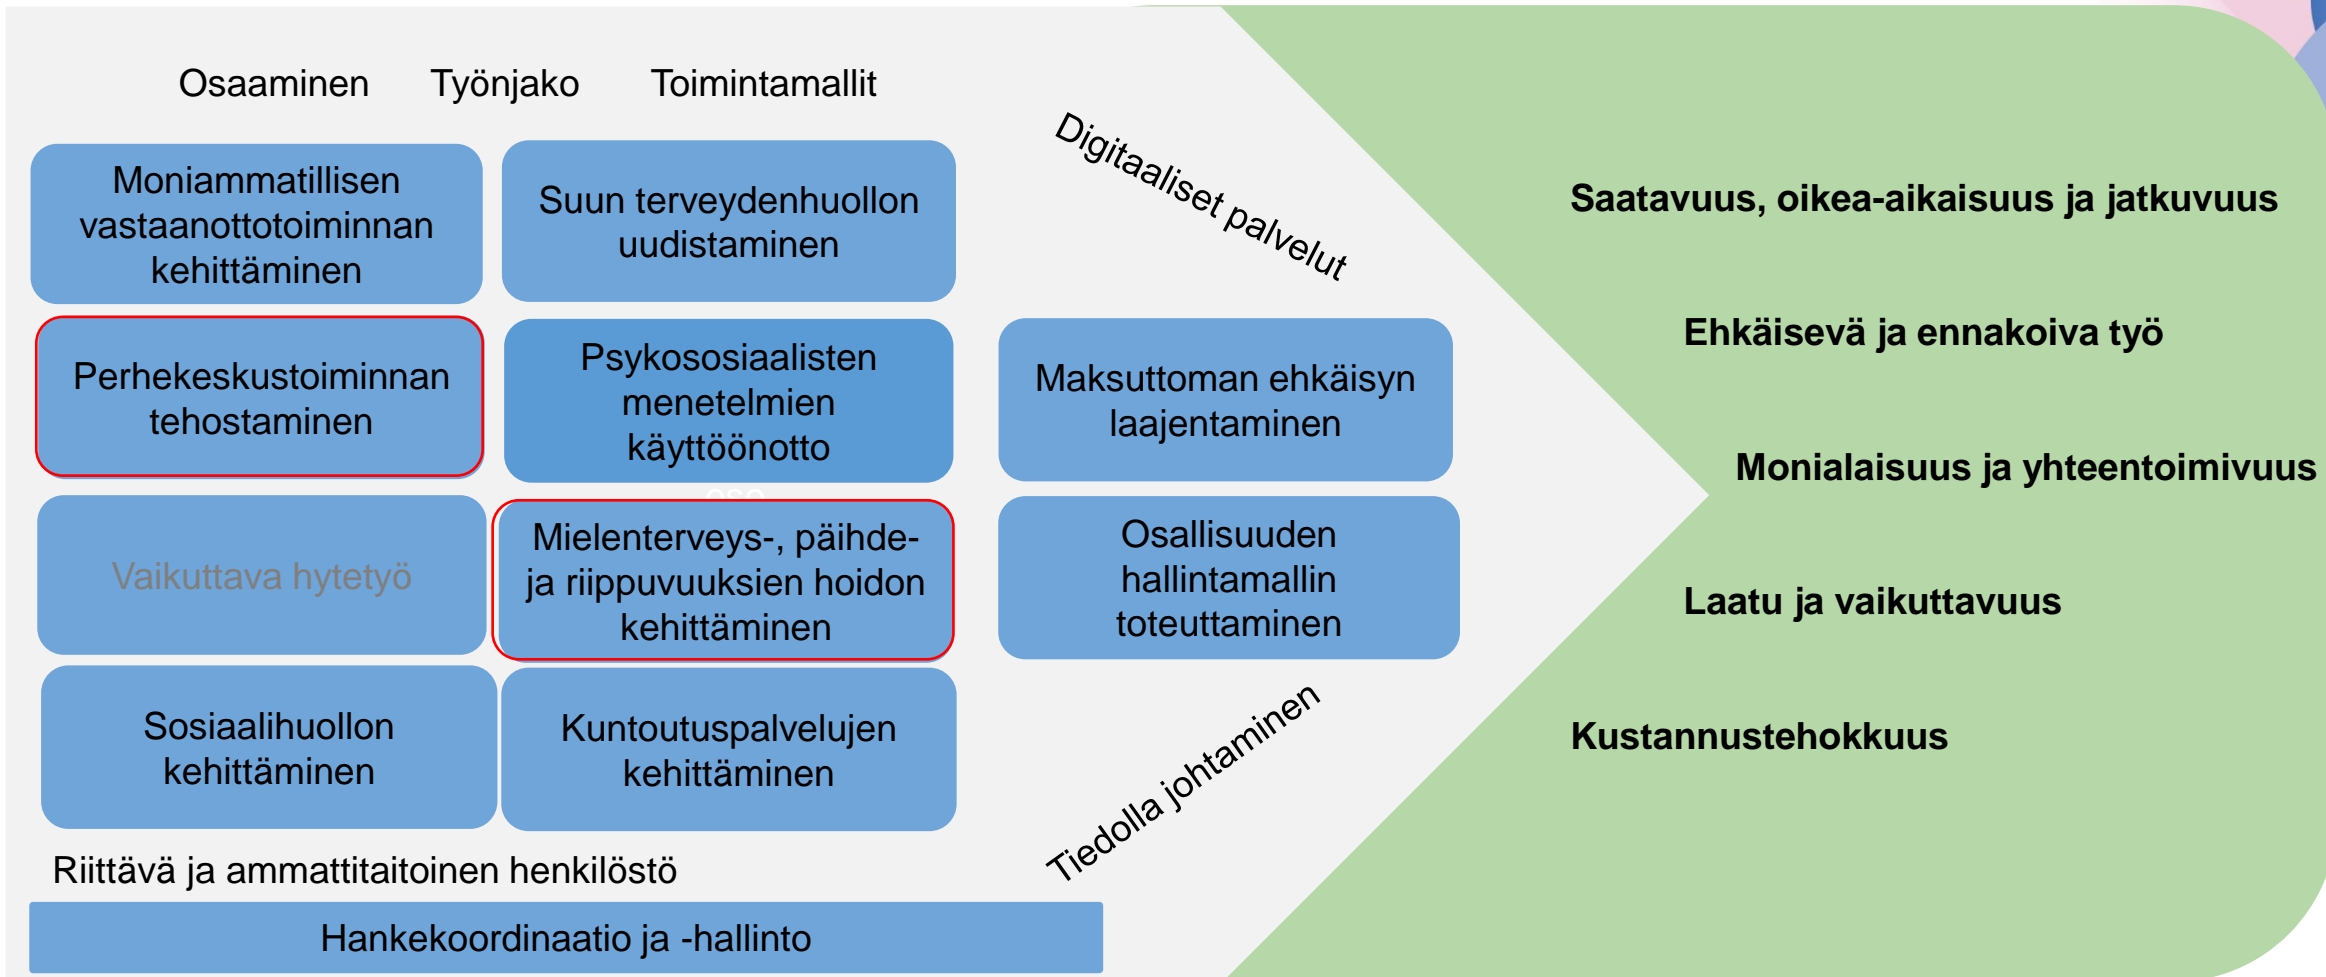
Osaaminen Työnjako Toimintamallit

Moniammatillisen vastaanottotoiminnan kehittäminen

Suun terveydenhuollon uudistaminen

Digitaaliset palvelut

Saatavuus, oikea-aikaisuus ja jatkuvuus

Perhekeskustoiminnan tehostaminen

Psykososiaalisten menetelmien käyttöönotto

Maksuttoman ehkäisyn laajentaminen

Ehkäisevä ja ennakoiva työ

Monialaisuus ja yhteentoimivuus

Vaikuttava hytetyö

Mielenterveys-, päihde- ja riippuvuuksien hoidon kehittäminen

Osallisuuden hallintamallin toteuttaminen

Laatu ja vaikuttavuus

Sosiaalihuollon kehittäminen

Kuntoutuspalvelujen kehittäminen

Tiedolla johtaminen

Kustannustehokkuus

Riittävä ja ammattitaitoinen henkilöstö

Hankekoordinaatio ja -hallinto